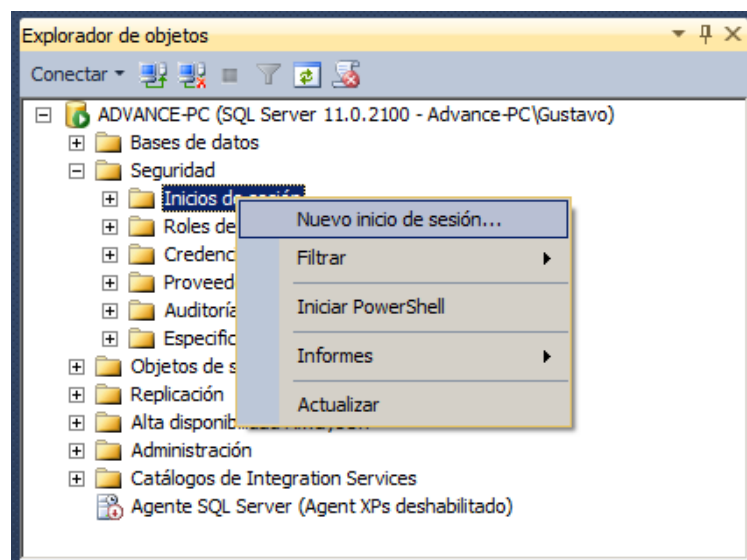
Explorador de objetos

Conectar

ADVANCE-PC (SQL Server 11.0.2100 - Advance-PC\Gustavo)
Bases de datos
Seguridad
Inicios de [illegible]
Roles de
Credenc
Proveed
Auditorí
Especific
Objetos de s
Replicación
Alta disponib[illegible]
Administración
Catálogos de Integration Services
Agente SQL Server (Agent XPs deshabilitado)

Nuevo inicio de sesión...
Filtrar
Iniciar PowerShell
Informes
Actualizar